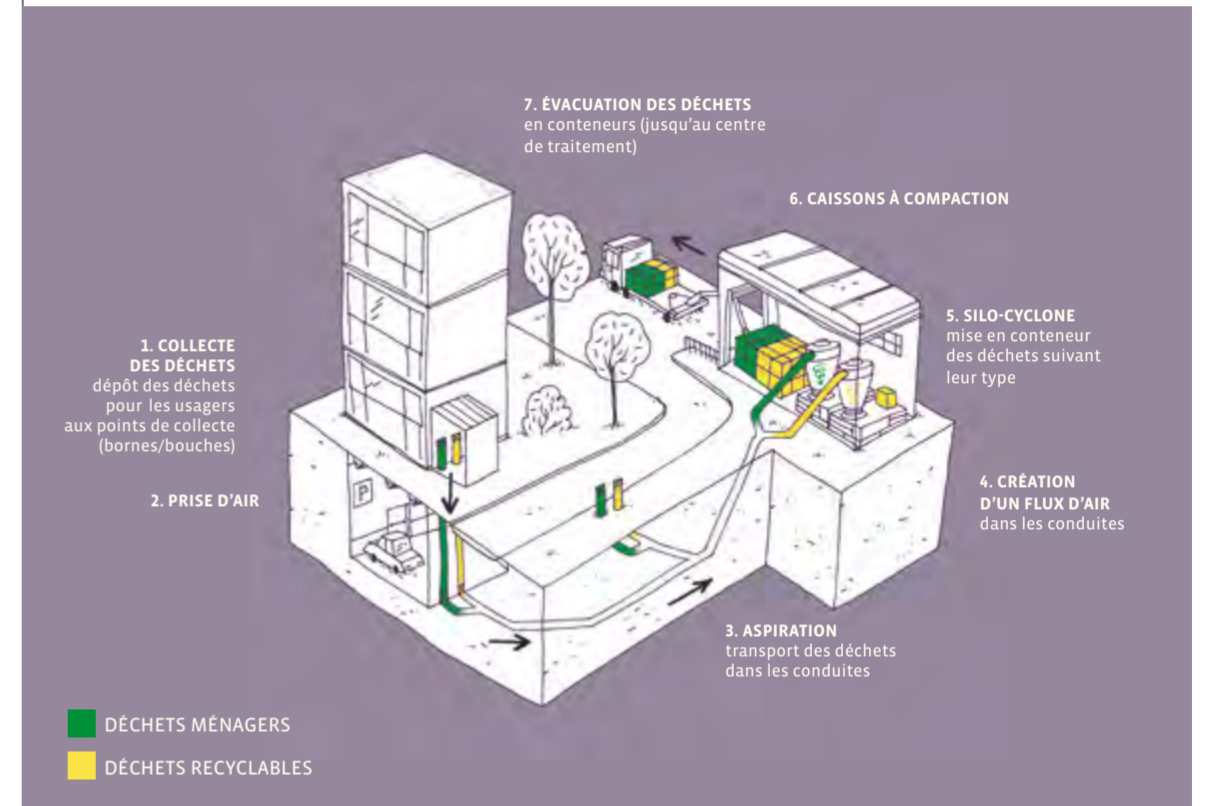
7. ÉVACUATION DES DÉCHETS
en conteneurs (jusqu'au centre de traitement)

6. CAISSONS À COMPACTION

1. COLLECTE DES DÉCHETS
dépôt des déchets pour les usagers aux points de collecte (bornes/bouches)

5. SILO-CYCLONE
mise en conteneur des déchets suivant leur type

P

2. PRISE D'AIR

4. CRÉATION D'UN FLUX D'AIR
dans les conduites

3. ASPIRATION
transport des déchets dans les conduites

DÉCHETS MÉNAGERS

DÉCHETS RECYCLABLES